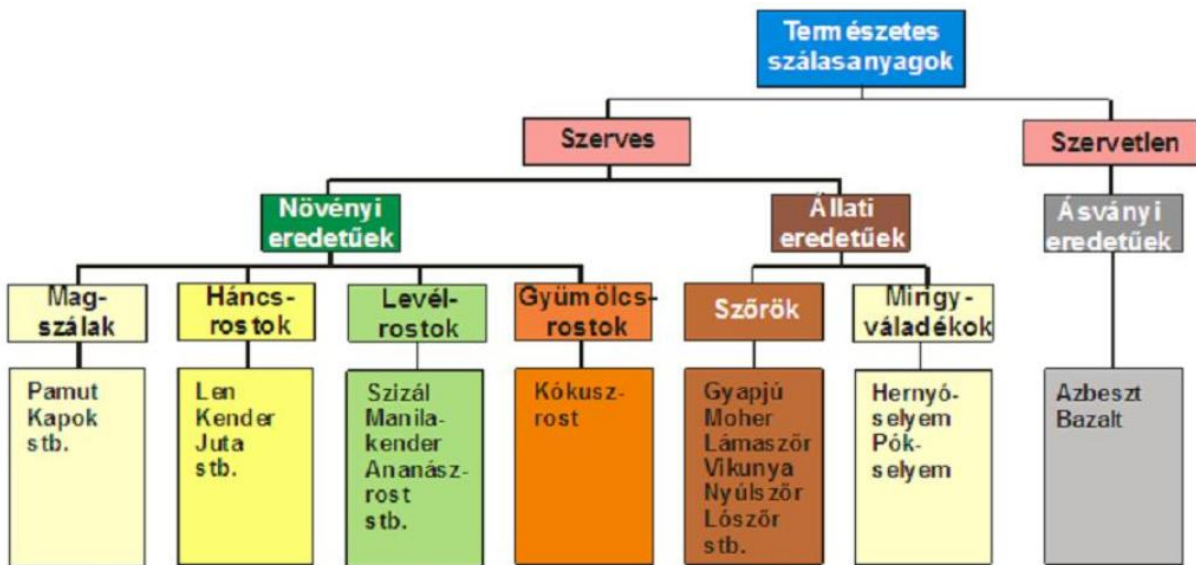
Természetes szálasanyagok

Szerves

Szervetlen

Növényi eredetűek

Állati eredetűek

Ásványi eredetűek

Magszálak

Háncsrostok

Levélrostok

Gyümölcsrostok

Szőrök

Mirigyváladékok

Pamut
Kapok
stb.

Len
Kender
Juta
stb.

Szizál
Manilakender
Ananászrost
stb.

Kókuszrost

Gyapjú
Moher
Lámaszőr
Vikunya
Nyúlszőr
Lószőr
stb.

Hernyóselyem
Pókselyem

Azbeszt
Bazalt